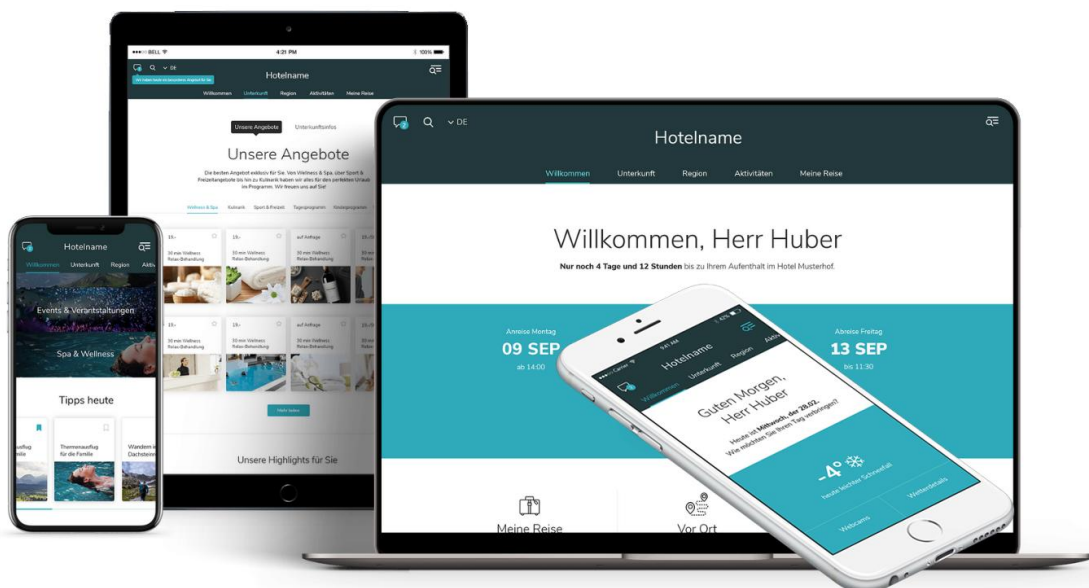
BELL 4:21 PM 100%

DE

Hotelname

Willkommen Unterkunft Region Aktivitäten Meine Reise

Unsere Angebote Unterkunftsinfos

Unsere Angebote

Wellness & Spa Kulinarik Sport & Freizeit Tagesprogramm

19,-
30 min Wellness Relax-Behandlung

19,-
30 min Wellness Relax-Behandlung

auf Anfrage
30 min Wellness Relax-Behandlung

19,-
30 min Wellness Relax-Behandlung

19,-
30 min Wellness Relax-Behandlung

auf Anfrage
30 min Wellness Relax-Behandlung

Mehr laden

Unsere Highlights für Sie

Hotelname

Willkommen Unterkunft Region Aktiv

Events & Veranstaltungen

Spa & Wellness

Tipps heute

Themenausflug für die Familie

Wandern im Dachstein

DE

Hotelname

Willkommen Unterkunft Region Aktivitäten Meine Reise

Willkommen, Herr Huber

Nur noch 4 Tage und 12 Stunden bis zu Ihrem Aufenthalt im Hotel Musterhof.

Anreise Montag
09 SEP
ab 14:00

Abreise Freitag
13 SEP
bis 11:30

Meine Reise

Vor Ort

Carrier 9:41 AM 42%

Hotelname

Willkommen Unterkunft Region Aktiv

Guten Morgen, Herr Huber

Heute ist Mittwoch, der 28.02. Wie möchten Sie Ihren Tag verbringen?

-4°
heute leichter Schneefall

Webcams Wetterdetails